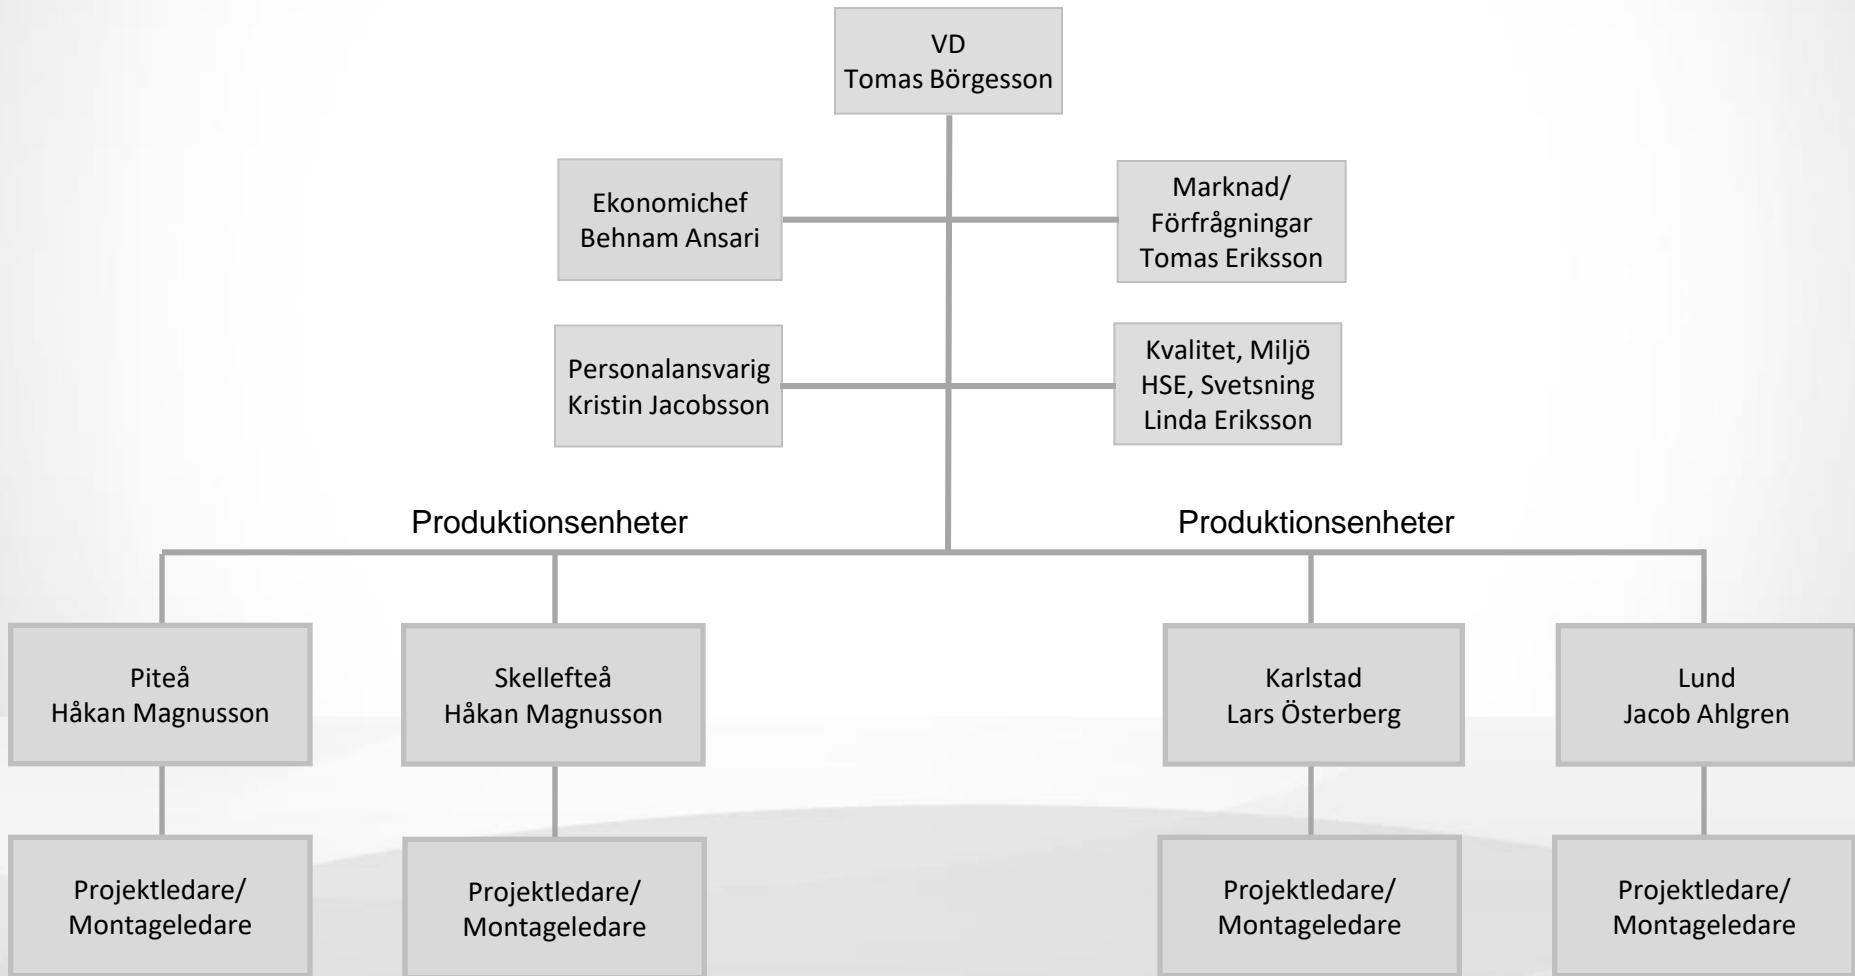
VD
Tomas Börgesson

Ekonomichef
Behnam Ansari

Marknad/
Förfrågningar
Tomas Eriksson

Personalansvarig
Kristin Jacobsson

Kvalitet, Miljö
HSE, Svetsning
Linda Eriksson

Produktionsenheter

Produktionsenheter

Piteå
Håkan Magnusson

Skellefteå
Håkan Magnusson

Karlstad
Lars Österberg

Lund
Jacob Ahlgren

Projektledare/
Montageledare

Projektledare/
Montageledare

Projektledare/
Montageledare

Projektledare/
Montageledare